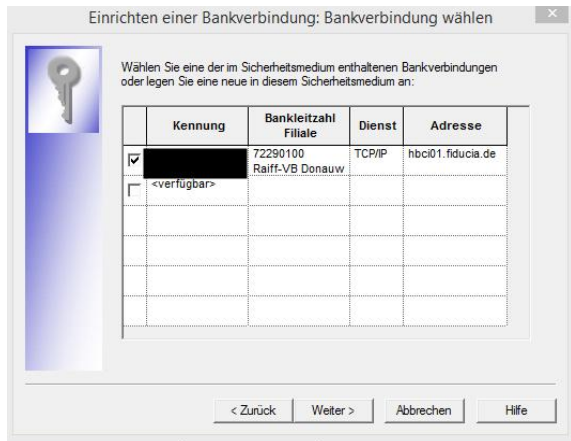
Einrichten einer Bankverbindung: Bankverbindung wählen

Wählen Sie eine der im Sicherheitsmedium enthaltenen Bankverbindungen oder legen Sie eine neue in diesem Sicherheitsmedium an:

| | Kennung | Bankleitzahl Filiale | Dienst | Adresse |
|---|---|---|---|---|
| ☑ | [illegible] | 72290100 Raiff-VB Donauw | TCP/IP | hbci01.fiducia.de |
| ☐ | <verfügbar> | | | |
| | | | | |
| | | | | |
| | | | | |
| | | | | |

< Zurück | Weiter > | Abbrechen | Hilfe